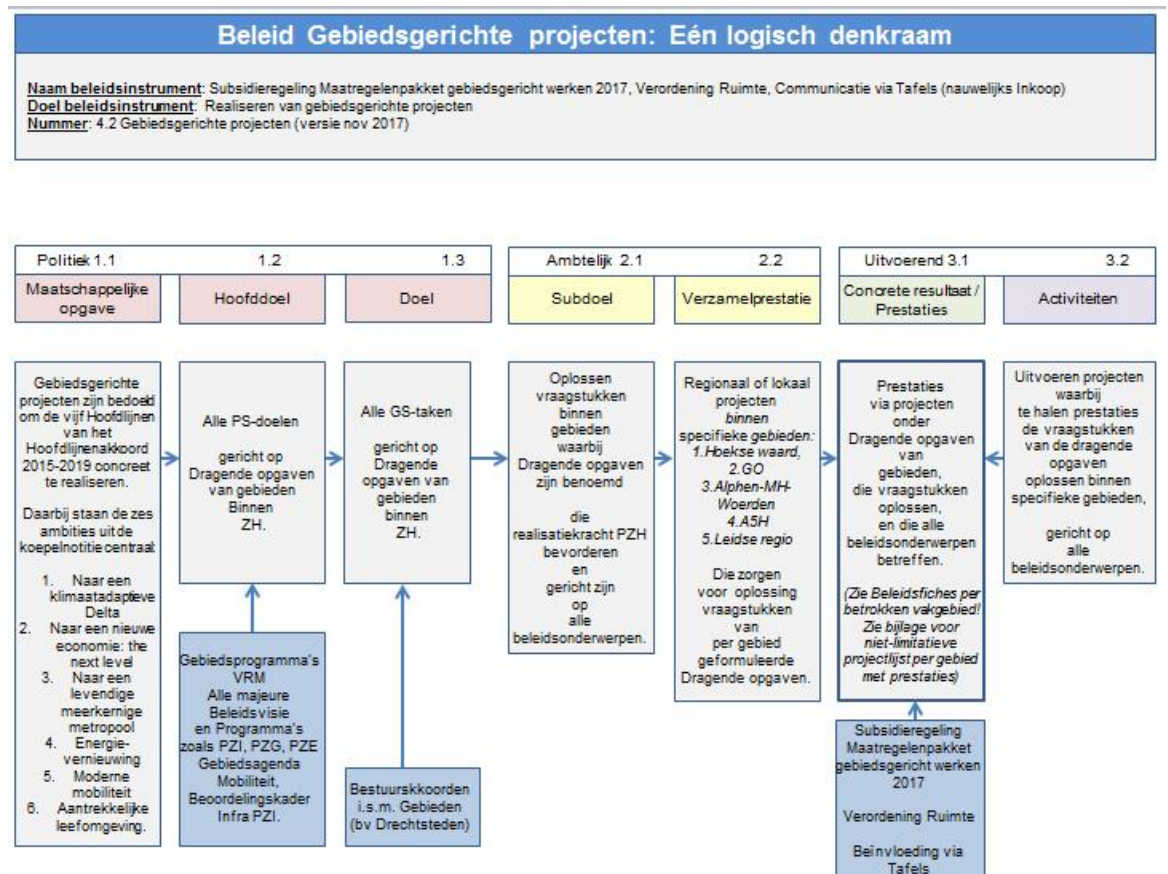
Beleid Gebiedsgerichte projecten: Eén logisch denkraam

Naam beleidsinstrument: Subsidieregeling Maatregelenpakket gebiedsgericht werken 2017, Verordening Ruimte, Communicatie via Tafels (nauwelijks Inkoop)
Doel beleidsinstrument: Realiseren van gebiedsgerichte projecten
Nummer: 4.2 Gebiedsgerichte projecten (versie nov 2017)

Politiek 1.1
Maatschappelijke opgave

1.2
Hoofddoel

1.3
Doel

Ambtelijk 2.1
Subdoel

2.2
Verzamelprestatie

Uitvoerend 3.1
Concrete resultaat / Prestaties

3.2
Activiteiten

Gebiedsgerichte projecten zijn bedoeld om de vijf Hoofdlijnen van het Hoofdlijnenakkoord 2015-2019 concreet te realiseren.

Daarbij staan de zes ambities uit de koepelnotitie centraal

1. Naar een klimaatadaptieve Delta
2. Naar een nieuwe economie: the next level
3. Naar een levendige meerkernige metropool
4. Energievernieuwing
5. Moderne mobiliteit
6. Aantrekkelijke leefomgeving.

Alle PS-doelen

gericht op Dragende opgaven van gebieden Binnen ZH.

Gebiedsprogramma's VRM
Alle majeure Beleidsvisie en Programma's zoals PZI, PZG, PZE Gebiedsagenda Mobiliteit, Beoordelingskader Infra PZI.

Alle GS-taken

gericht op Dragende opgaven van gebieden binnen ZH.

Bestuurskkoorden i.s.m. Gebieden (bv Drechtsteden)

Oplossen vraagstukken binnen gebieden waarbij Dragende opgaven zijn benoemd

die realisatiekracht PZH bevorderen en gericht zijn op alle beleidsonderwerpen.

Regionaal of lokaal projecten binnen specifieke gebieden:
1.Hoekse waard,
2.GO
3.Alphen-MH-Woerden
4.A5H
5.Leidse regio

Die zorgen voor oplossing vraagstukken van per gebied geformuleerde Dragende opgaven.

Prestaties via projecten onder Dragende opgaven van gebieden, die vraagstukken oplossen, en die alle beleidsonderwerpen betreffen.

(Zie Beleidsfiches per betrokken vakgebied! Zie bijlage voor niet-limitatieve projectlijst per gebied met prestaties)

Subsidieregeling Maatregelenpakket gebiedsgericht werken 2017

Verordening Ruimte

Beïnvloeding via Tafels

Uitvoeren projecten waarbij te halen prestaties de vraagstukken van de dragende opgaven oplossen binnen specifieke gebieden,

gericht op alle beleidsonderwerpen.